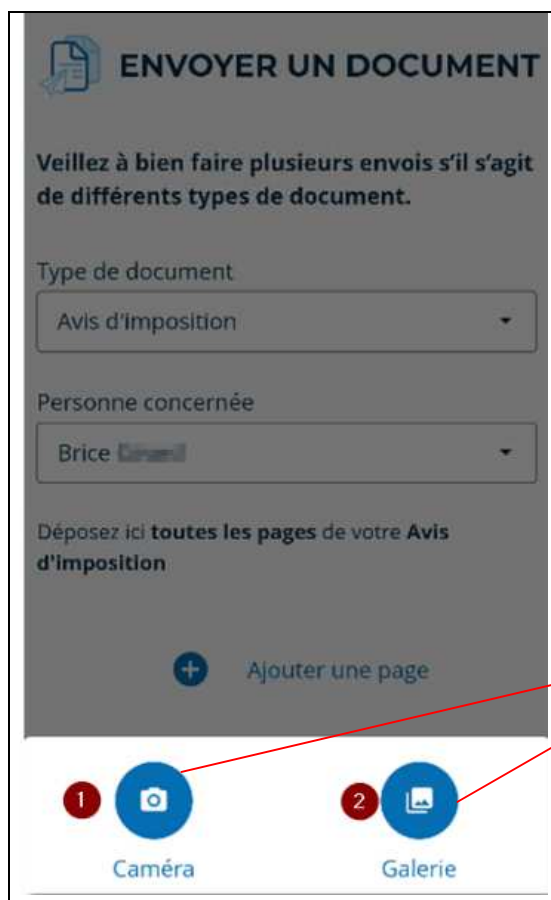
ENVOYER UN DOCUMENT

Veillez à bien faire plusieurs envois s'il s'agit de différents types de document.

Type de document

Avis d'imposition

Personne concernée

Brice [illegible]

Déposez ici toutes les pages de votre Avis d'imposition

Ajouter une page

1 Caméra

2 Galerie